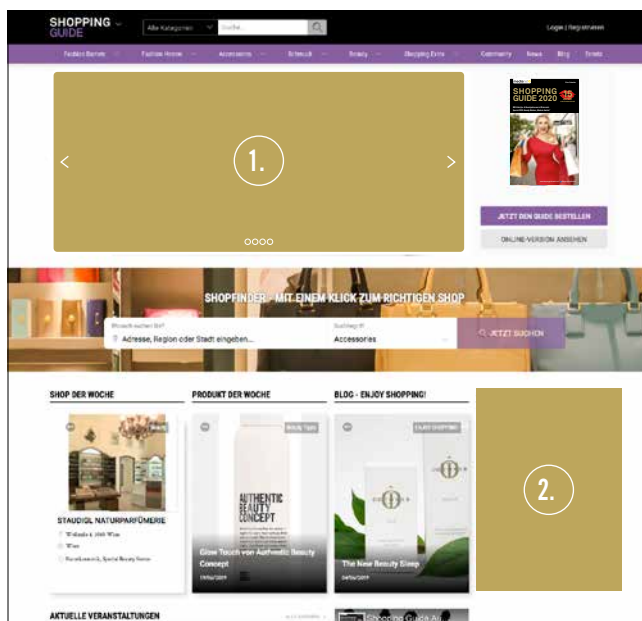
SHOPPING GUIDE

Alle Kategorien

Suche...

Login | Registrieren

Fashion Brands
Fashion House
Accessoires
Schmuck
Beauty
Shopping Extra
Community
News
Blog
Events

1.

SHOPPING GUIDE 2020

JETZT DEN GUIDE BESTELLEN

ONLINE-VERSION ANSEHEN

SHOPFINDER - MIT EINEM KLICK ZUM RICHTIGEN SHOP

Wonach suchen Sie?

Adresse, Region oder Stadt eingeben...

Accessoires

JETZT SUCHEN

SHOP DER WOCHE

PRODUKT DER WOCHE

BLOG - ENJOY SHOPPING!

2.

STAUDIGL NATURPARFÜMERIE

Glow Touch von Authentic Beauty Concept

AUTHENTIC BEAUTY CONCEPT

The New Beauty Sleep

AKTUELLE VERANSTALTUNGEN

Shopping Guide Au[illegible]